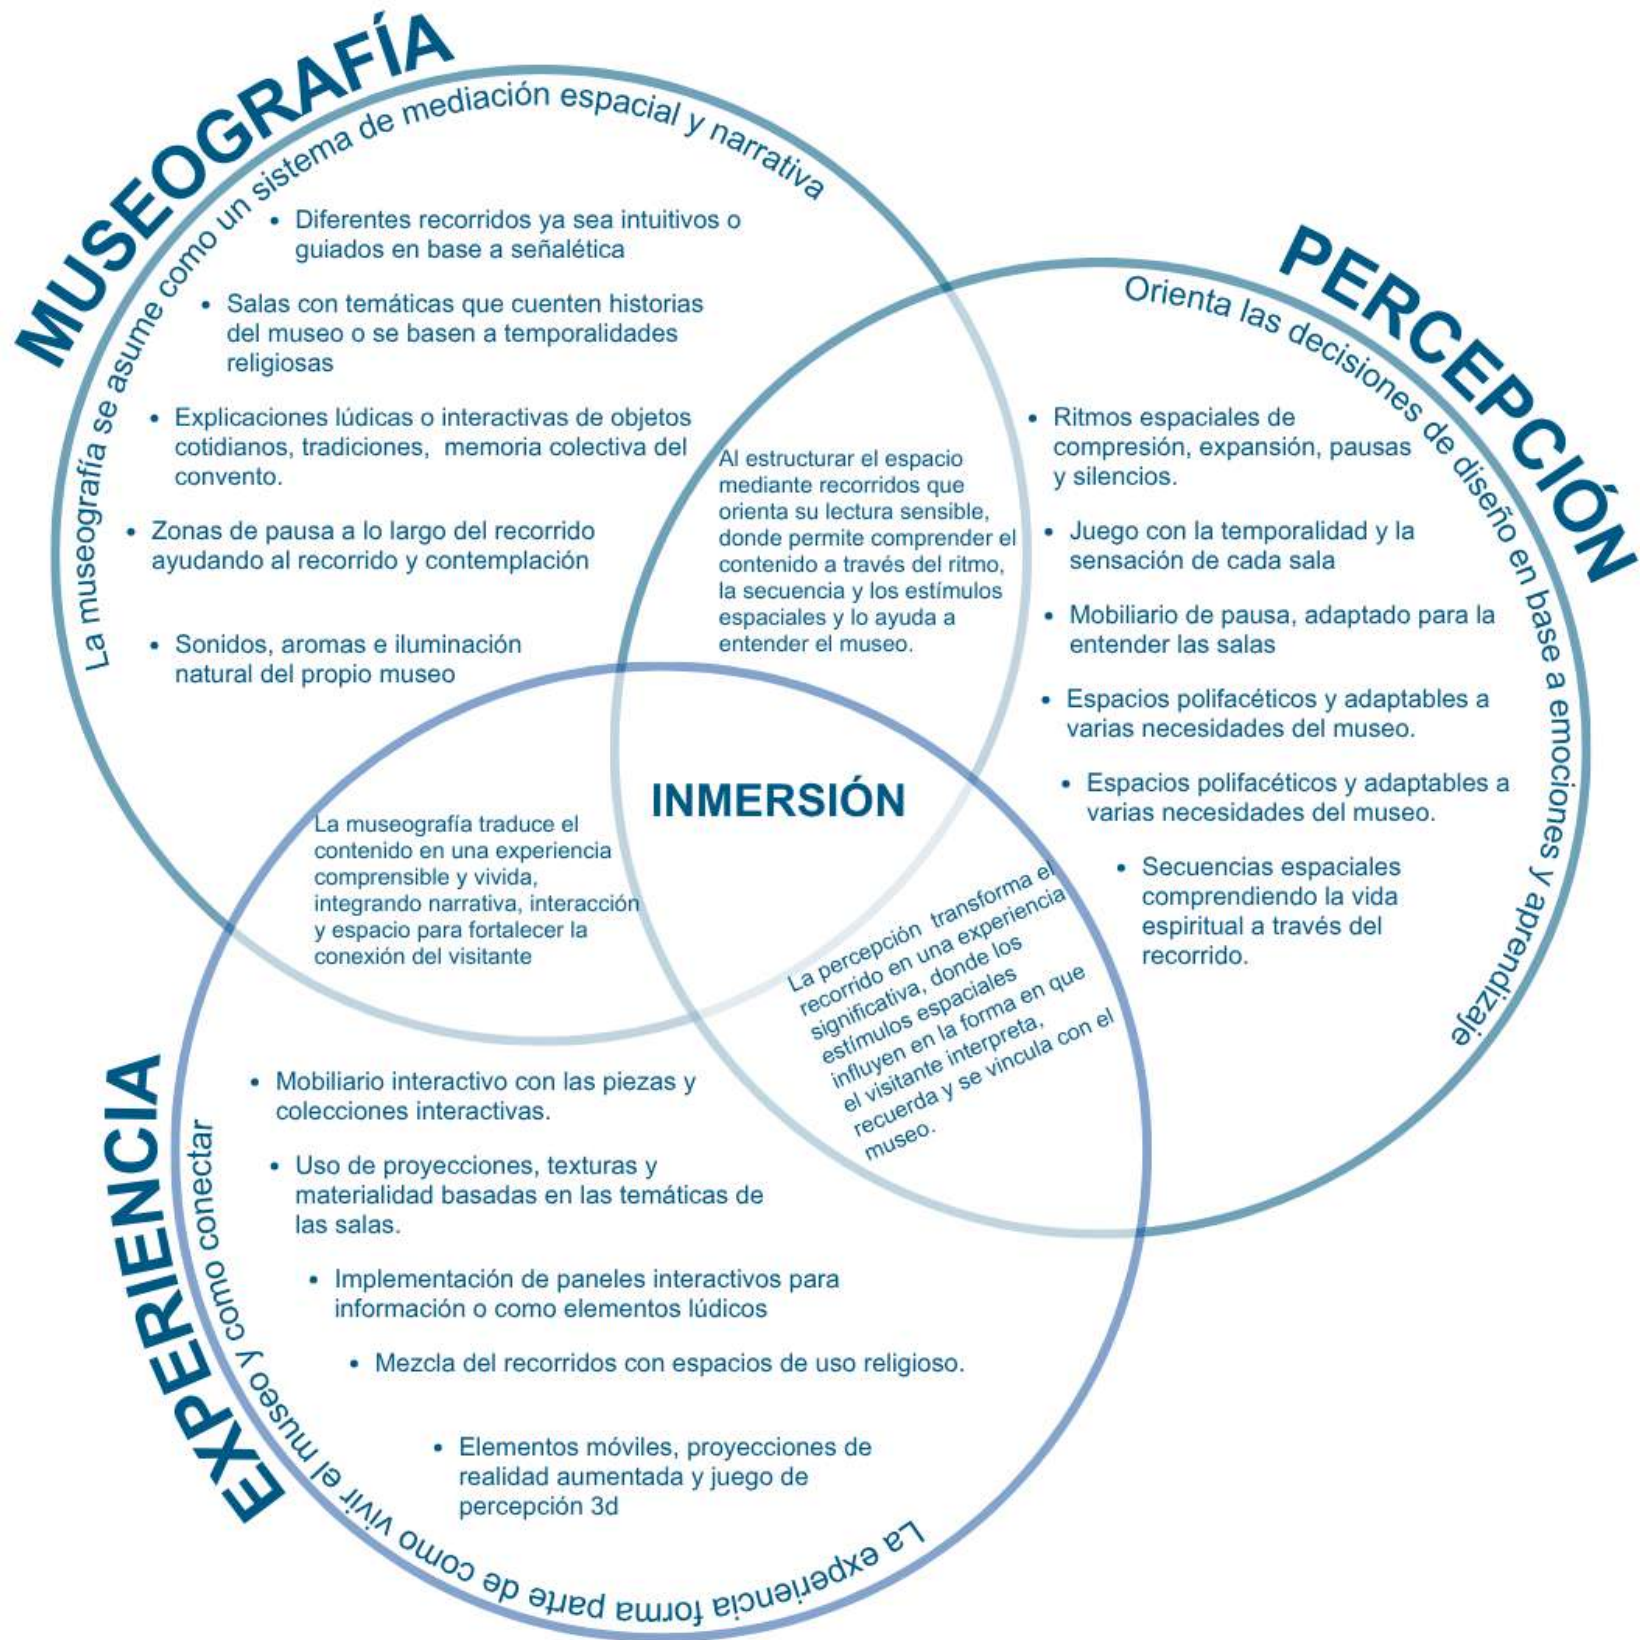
MUSEOGRAFÍA

La museografía se asume como un sistema de mediación espacial y narrativa

- Diferentes recorridos ya sea intuitivos o guiados en base a señalética
- Salas con temáticas que cuenten historias del museo o se basen a temporalidades religiosas
- Explicaciones lúdicas o interactivas de objetos cotidianos, tradiciones, memoria colectiva del convento.
- Zonas de pausa a lo largo del recorrido ayudando al recorrido y contemplación
- Sonidos, aromas e iluminación natural del propio museo

PERCEPCIÓN

Orienta las decisiones de diseño en base a emociones y aprendizaje

- Ritmos espaciales de compresión, expansión, pausas y silencios.
- Juego con la temporalidad y la sensación de cada sala
- Mobiliario de pausa, adaptado para la entender las salas
- Espacios polifacéticos y adaptables a varias necesidades del museo.
- Espacios polifacéticos y adaptables a varias necesidades del museo.
- Secuencias espaciales comprendiendo la vida espiritual a través del recorrido.

Al estructurar el espacio mediante recorridos que orienta su lectura sensible, donde permite comprender el contenido a través del ritmo, la secuencia y los estímulos espaciales y lo ayuda a entender el museo.

INMERSIÓN

La museografía traduce el contenido en una experiencia comprensible y vivida, integrando narrativa, interacción y espacio para fortalecer la conexión del visitante

La percepción transforma el recorrido en una experiencia significativa, donde los estímulos espaciales influyen en la forma en que el visitante interpreta, recuerda y se vincula con el museo.

EXPERIENCIA

La experiencia forma parte de como vivir el museo y como conectar

- Mobiliario interactivo con las piezas y colecciones interactivas.
- Uso de proyecciones, texturas y materialidad basadas en las temáticas de las salas.
- Implementación de paneles interactivos para información o como elementos lúdicos
- Mezcla del recorridos con espacios de uso religioso.
- Elementos móviles, proyecciones de realidad aumentada y juego de percepción 3d